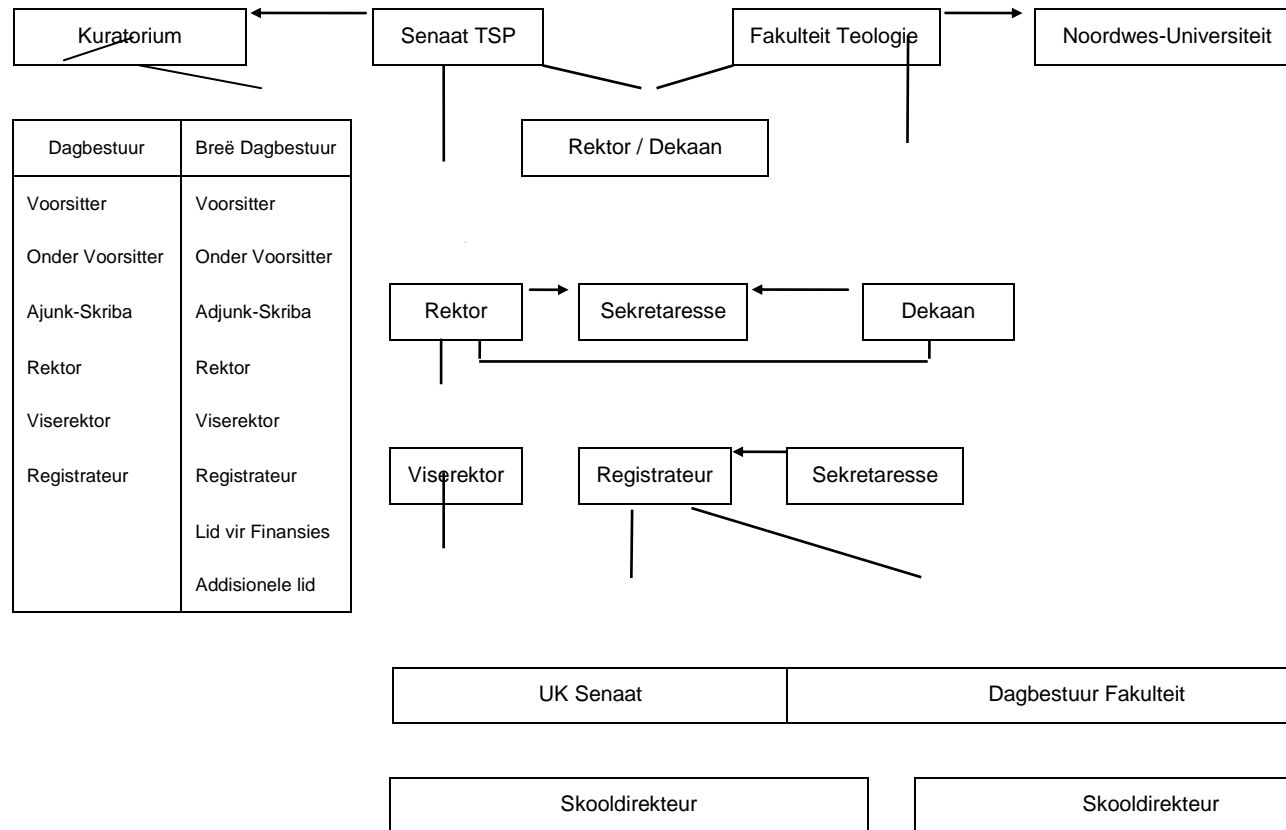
Kuratorium

Senaat TSP

Fakulteit Teologie

Noordwes-Universiteit

Rektor / Dekaan

| Dagbestuur | Breë Dagbestuur |
|---|---|
| Voorsitter | Voorsitter |
| Onder Voorsitter | Onder Voorsitter |
| Ajunk-Skriba | Adjunk-Skriba |
| Rektor | Rektor |
| Viserektor | Viserektor |
| Registrateur | Registrateur |
| | Lid vir Finansies |
| | Addisionele lid |

Rektor

Sekretaresse

Dekaan

Viserektor

Registrateur

Sekretaresse

| UK Senaat | Dagbestuur Fakulteit |
|---|---|

Skooldirekteur

Skooldirekteur